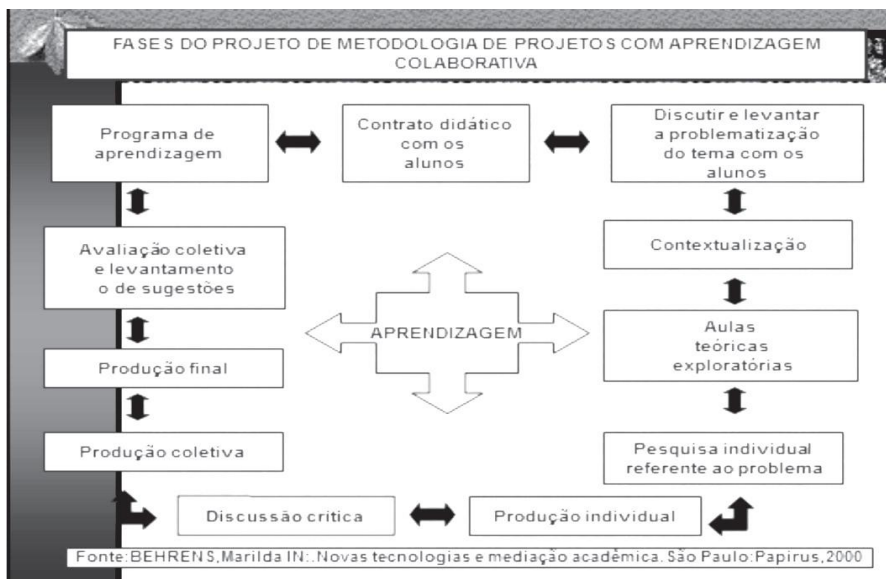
FASES DO PROJETO DE METODOLOGIA DE PROJETOS COM APRENDIZAGEM COLABORATIVA

Programa de aprendizagem

Contrato didático com os alunos

Discutir e levantar a problematização do tema com os alunos

Avaliação coletiva e levantamento o de sugestões

Contextualização

APRENDIZAGEM

Aulas teóricas exploratórias

Produção final

Produção coletiva

Pesquisa individual referente ao problema

Discussão critica

Produção individual

Fonte: BEHRENS, Marilda IN:. Novas tecnologias e mediação acadêmica. São Paulo: Papirus, 2000